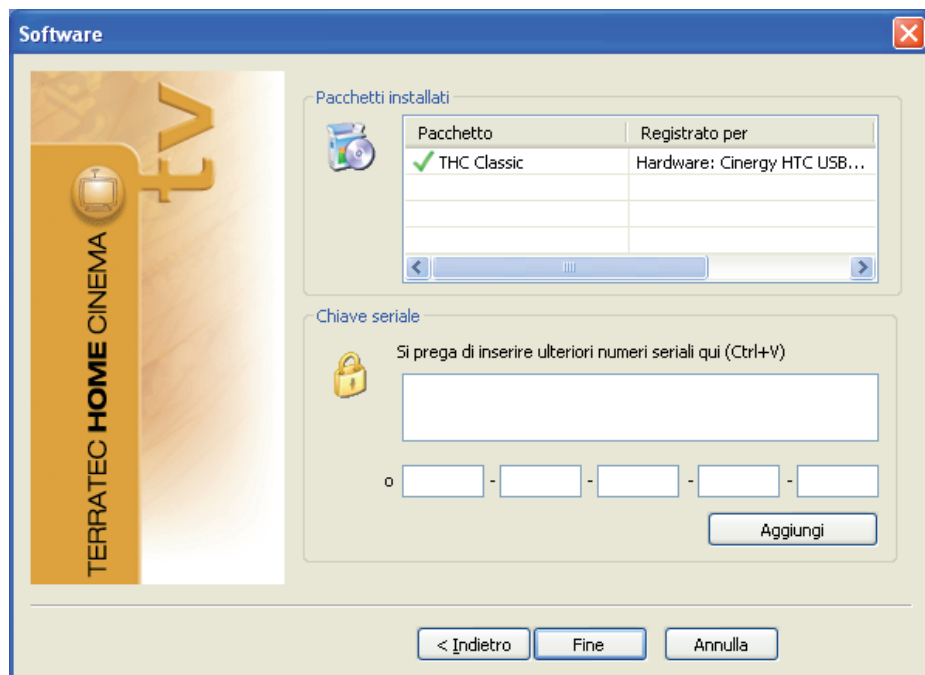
Software

TERRATEC HOME CINEMA tv

Pacchetti installati

| Pacchetto | Registrato per |
|---|---|
| THC Classic | Hardware: Cinergy HTC USB... |

Chiave seriale

Si prega di inserire ulteriori numeri seriali qui (Ctrl+V)

o - - - -

Aggiungi

< Indietro  Fine  Annulla